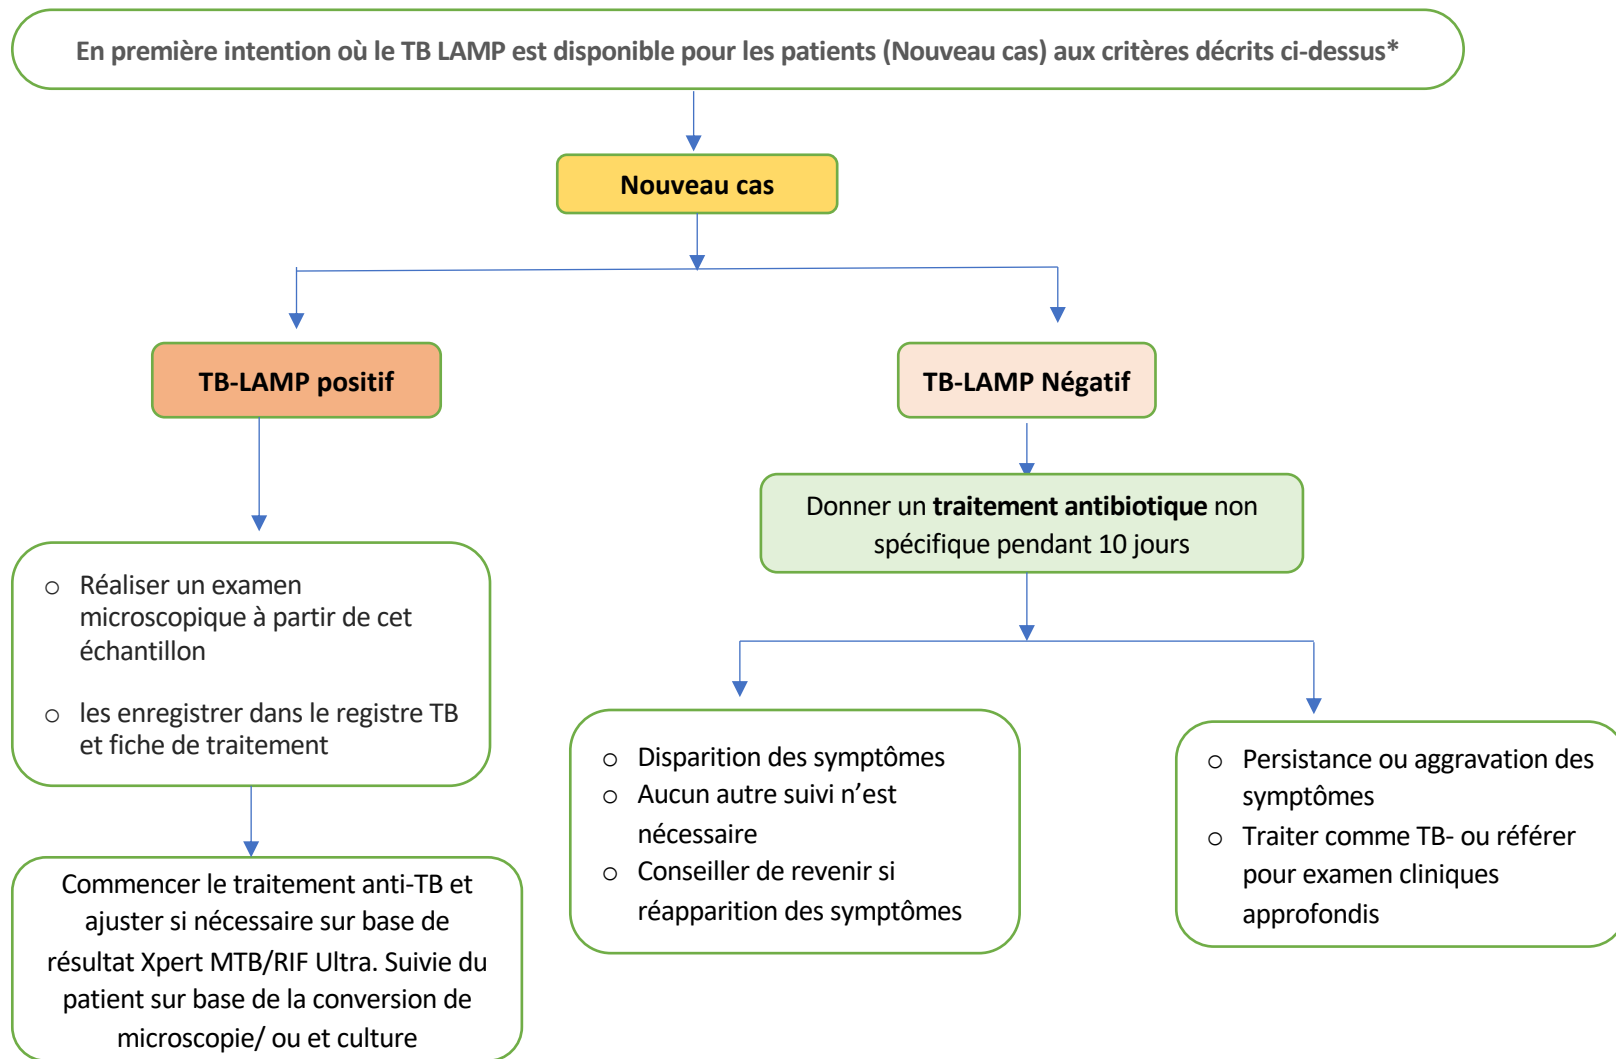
En première intention où le TB LAMP est disponible pour les patients (Nouveau cas) aux critères décrits ci-dessus*

Nouveau cas

TB-LAMP positif

TB-LAMP Négatif

- Réaliser un examen microscopique à partir de cet échantillon
- les enregistrer dans le registre TB et fiche de traitement

Commencer le traitement anti-TB et ajuster si nécessaire sur base de résultat Xpert MTB/RIF Ultra. Suivie du patient sur base de la conversion de microscopie/ ou et culture

Donner un **traitement antibiotique** non spécifique pendant 10 jours

- Disparition des symptômes
- Aucun autre suivi n'est nécessaire
- Conseiller de revenir si réapparition des symptômes

- Persistance ou aggravation des symptômes
- Traiter comme TB- ou référer pour examen cliniques approfondis